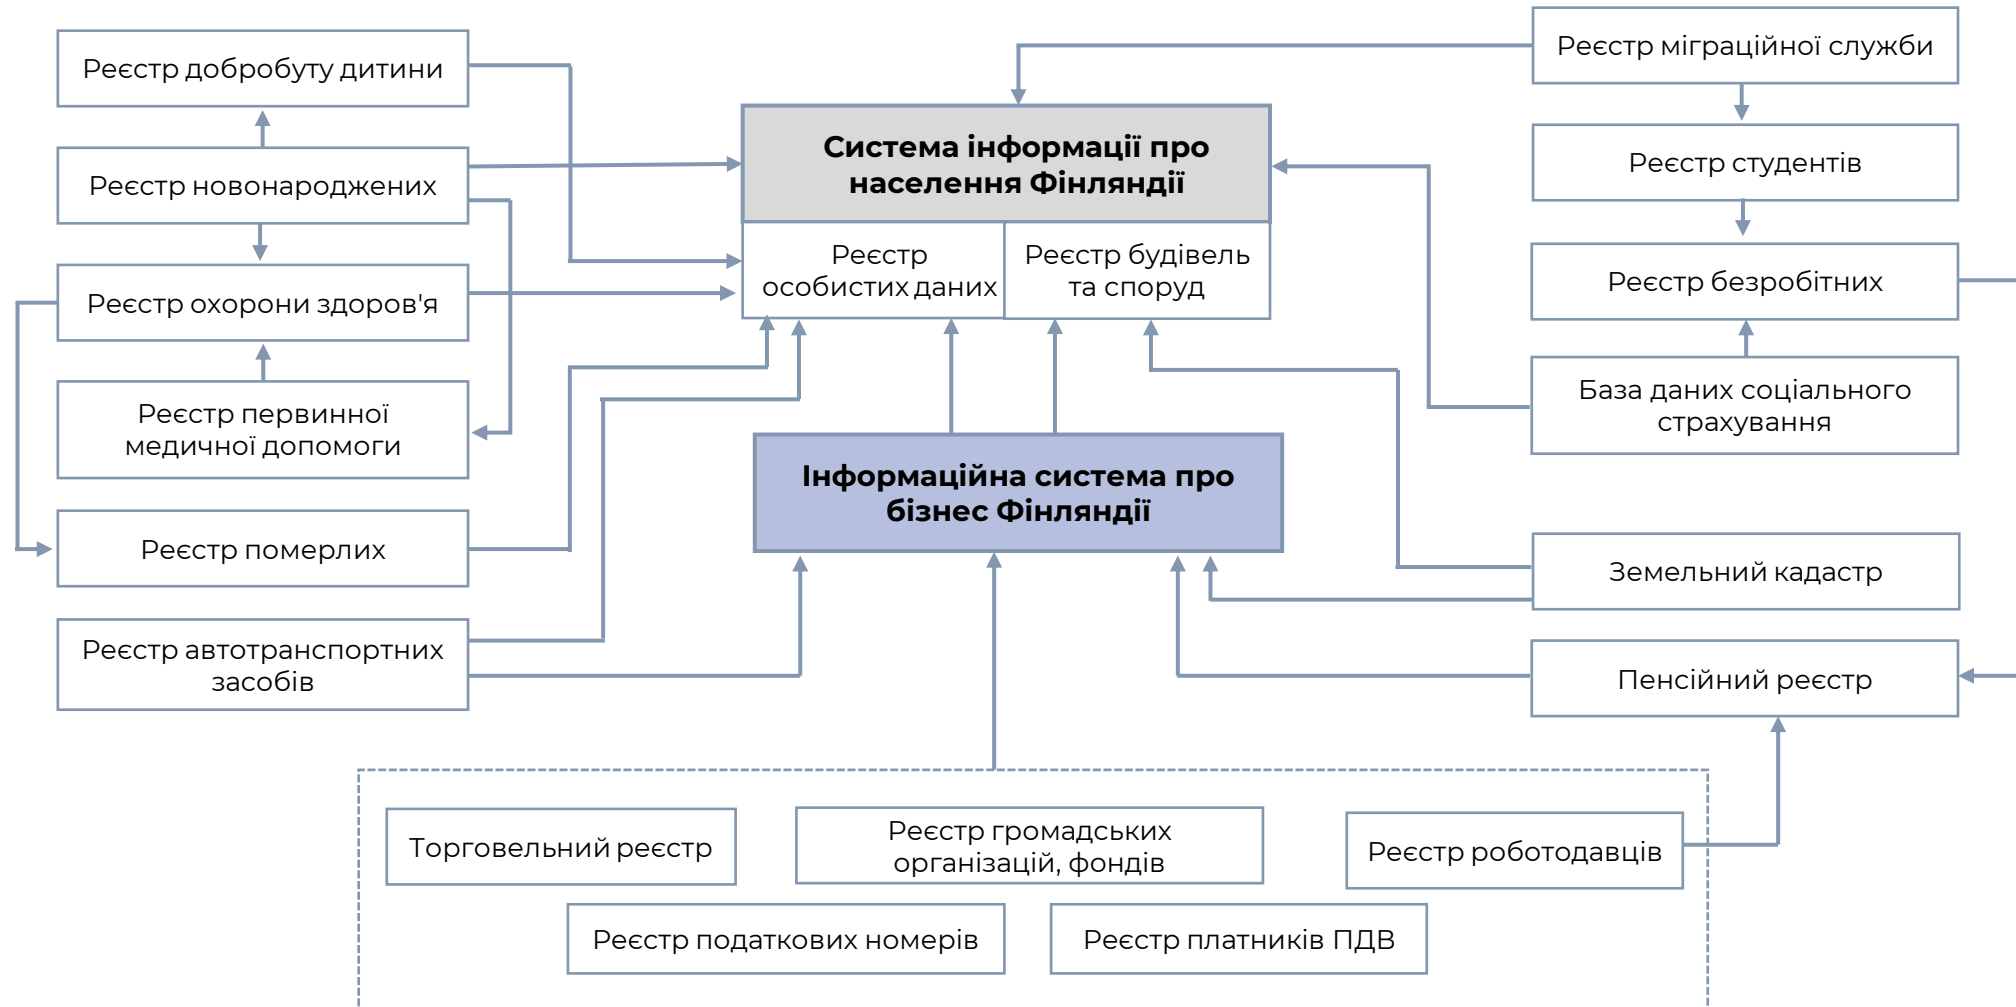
Реєстр добробуту дитини

Реєстр новонароджених

Реєстр охорони здоров'я

Реєстр первинної медичної допомоги

Реєстр померлих

Реєстр автотранспортних засобів

Система інформації про населення Фінляндії

Реєстр особистих даних

Реєстр будівель та споруд

Інформаційна система про бізнес Фінляндії

Реєстр міграційної служби

Реєстр студентів

Реєстр безробітних

База даних соціального страхування

Земельний кадастр

Пенсійний реєстр

Торговельний реєстр

Реєстр громадських організацій, фондів

Реєстр роботодавців

Реєстр податкових номерів

Реєстр платників ПДВ